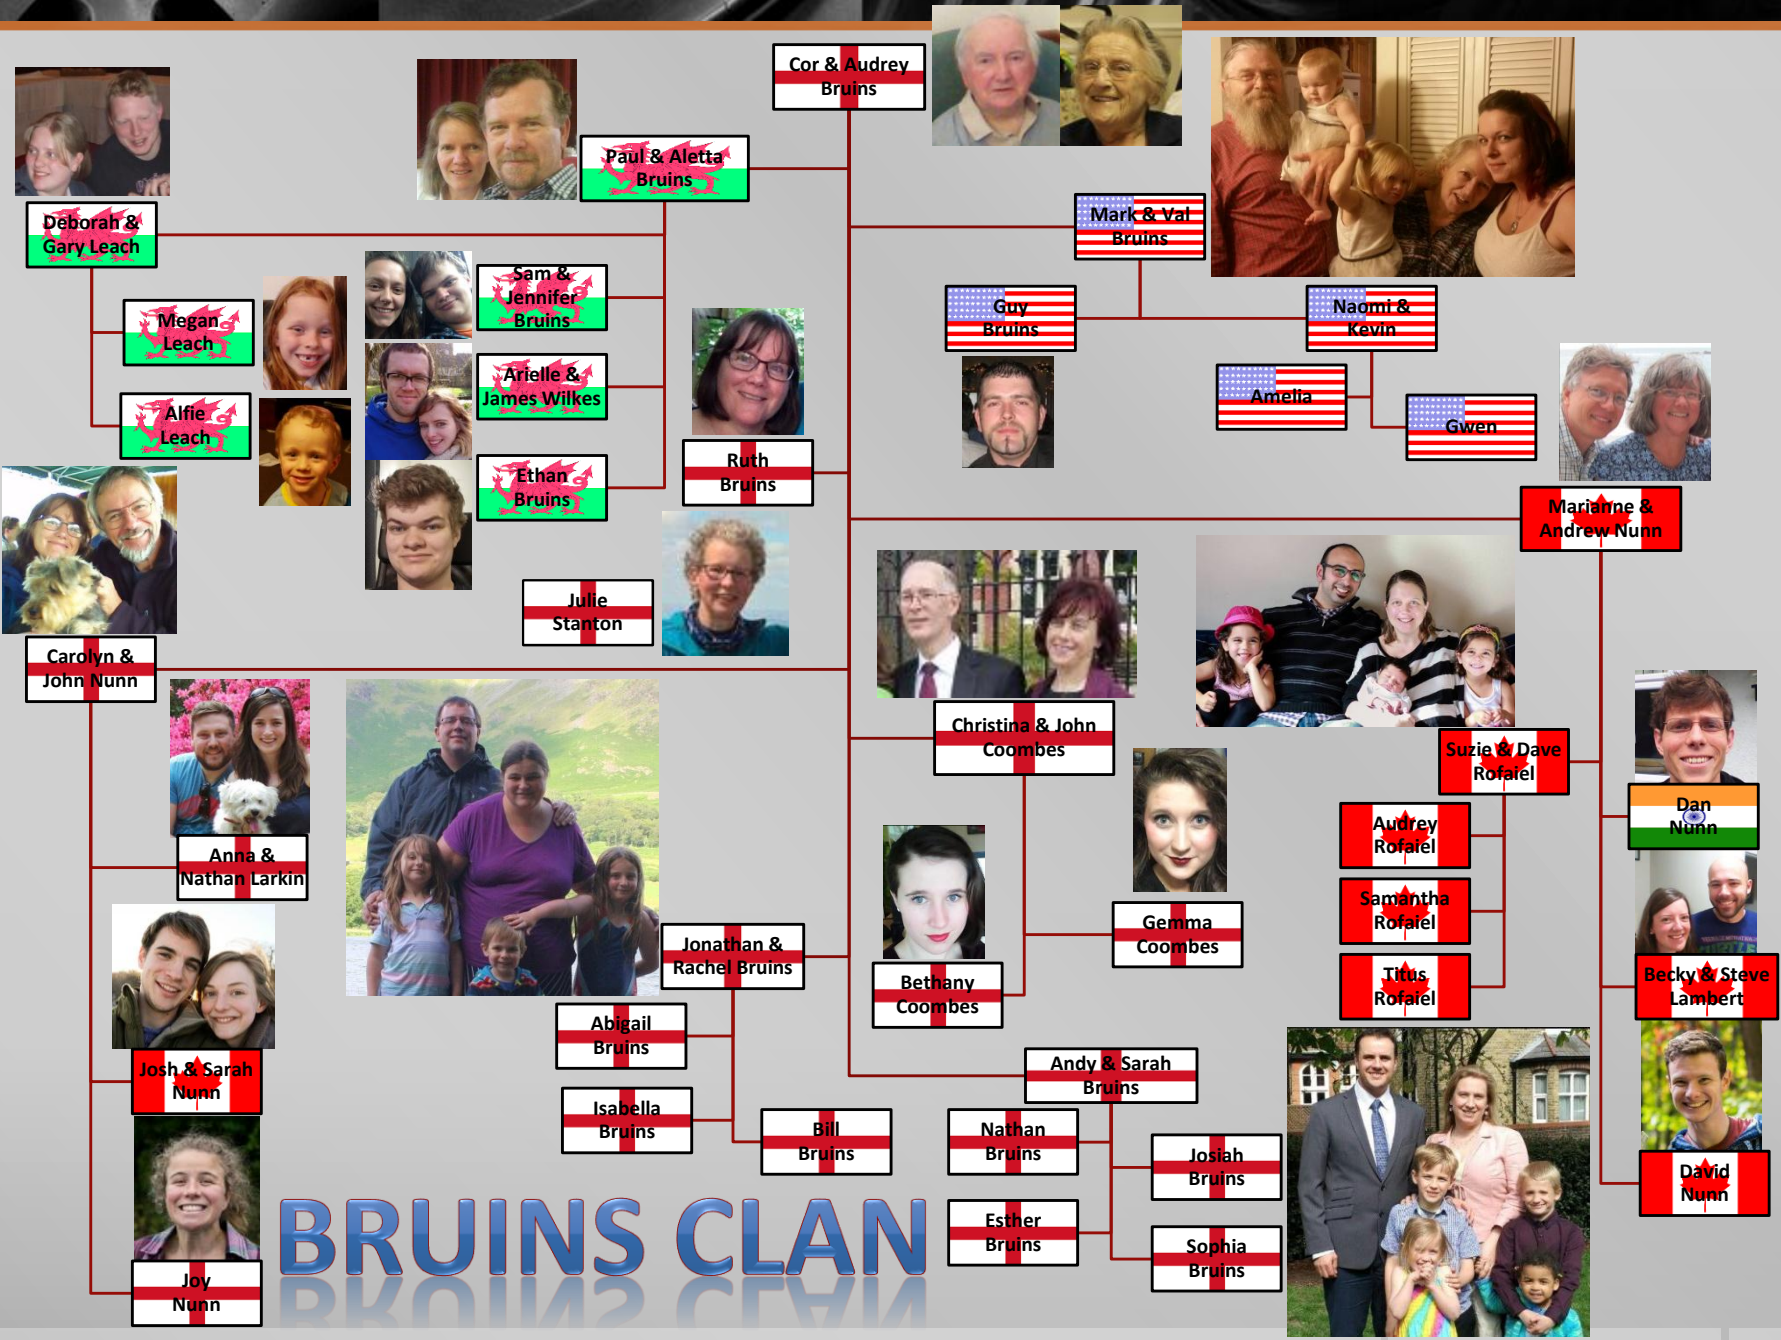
Cor & Audrey Bruins

Paul & Aletta Bruins

Deborah & Gary Leach

Megan Leach

Alfie Leach

Sam & Jennifer Bruins

Arielle & James Wilkes

Ethan Bruins

Ruth Bruins

Julie Stanton

Mark & Val Bruins

Guy Bruins

Naomi & Kevin

Amelia

Gwen

Marianne & Andrew Nunn

Carolyn & John Nunn

Anna & Nathan Larkin

Josh & Sarah Nunn

Joy Nunn

Christina & John Coombes

Bethany Coombes

Gemma Coombes

Jonathan & Rachel Bruins

Abigail Bruins

Isabella Bruins

Bill Bruins

Andy & Sarah Bruins

Nathan Bruins

Esther Bruins

Josiah Bruins

Sophia Bruins

Suzie & Dave Rofaiel

Audrey Rofaiel

Samantha Rofaiel

Titus Rofaiel

Dan Nunn

Becky & Steve Lambert

David Nunn

BRUINS CLAN